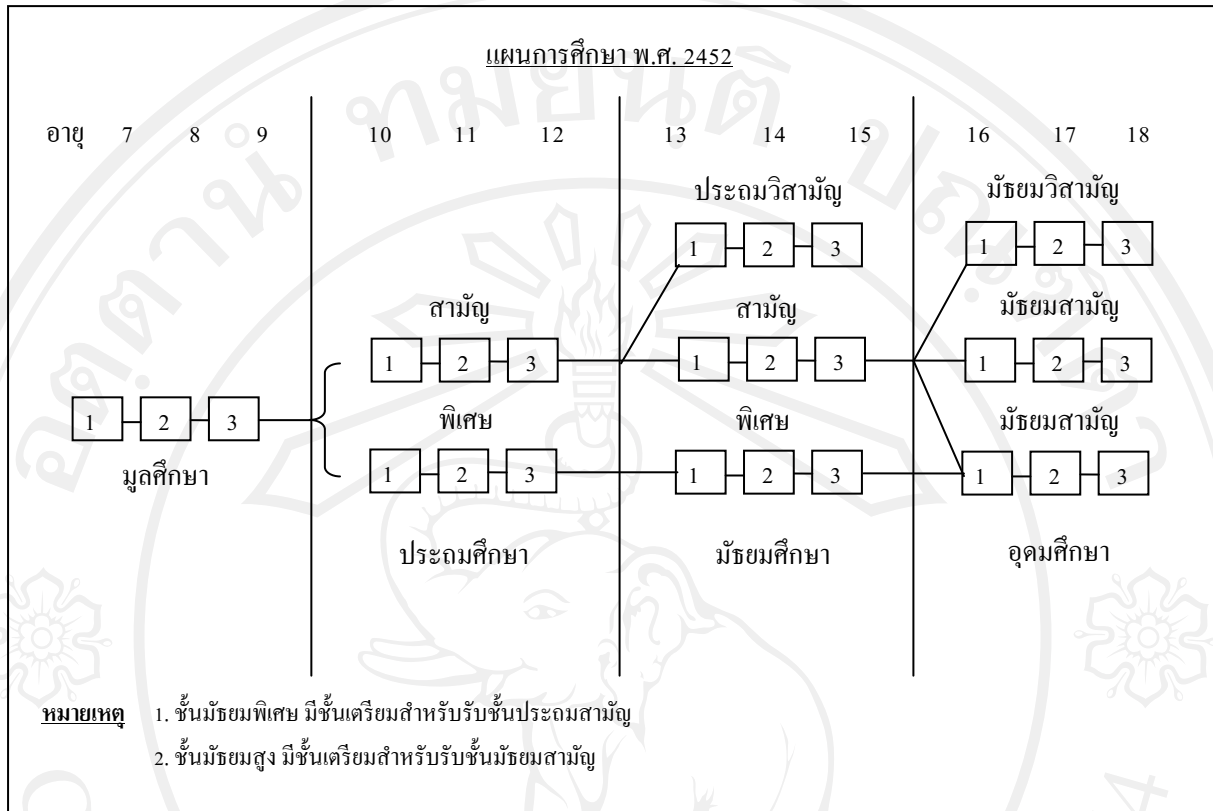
แผนการศึกษา พ.ศ. 2452

อายุ 7 8 9 10 11 12 13 14 15 16 17 18

ประถมวิสามัญ

1 2 3

มัธยมวิสามัญ

1 2 3

สามัญ

1 2 3

สามัญ

1 2 3

มัธยมสามัญ

1 2 3

1 2 3

มูลศึกษา

พิเศษ

1 2 3

พิเศษ

1 2 3

มัธยมสามัญ

1 2 3

ประถมศึกษา

มัธยมศึกษา

อุดมศึกษา

หมายเหตุ 1. ชั้นมัธยมพิเศษ มีชั้นเตรียมสำหรับรับชั้นประถมสามัญ

2. ชั้นมัธยมสูง มีชั้นเตรียมสำหรับรับชั้นมัธยมสามัญ